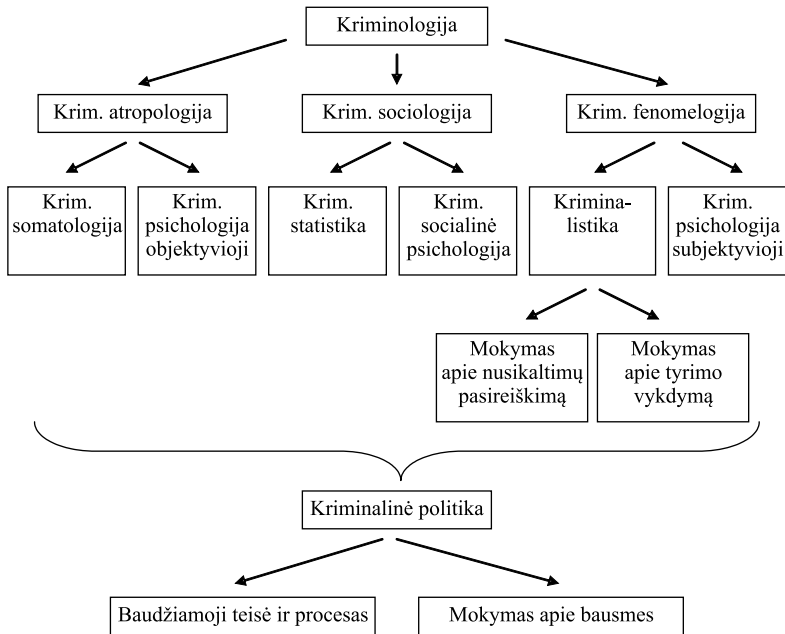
Kriminologija

Krim. atropologija

Krim. sociologija

Krim. fenomelogija

Krim. somatologija

Krim. psichologija objektyvioji

Krim. statistika

Krim. socialinė psichologija

Kriminalistika

Krim. psichologija subjektyvioji

Mokymas apie nusikaltimų pasireiškimą

Mokymas apie tyrimo vykdymą

Kriminalinė politika

Baudžiamoji teisė ir procesas

Mokymas apie bausmes